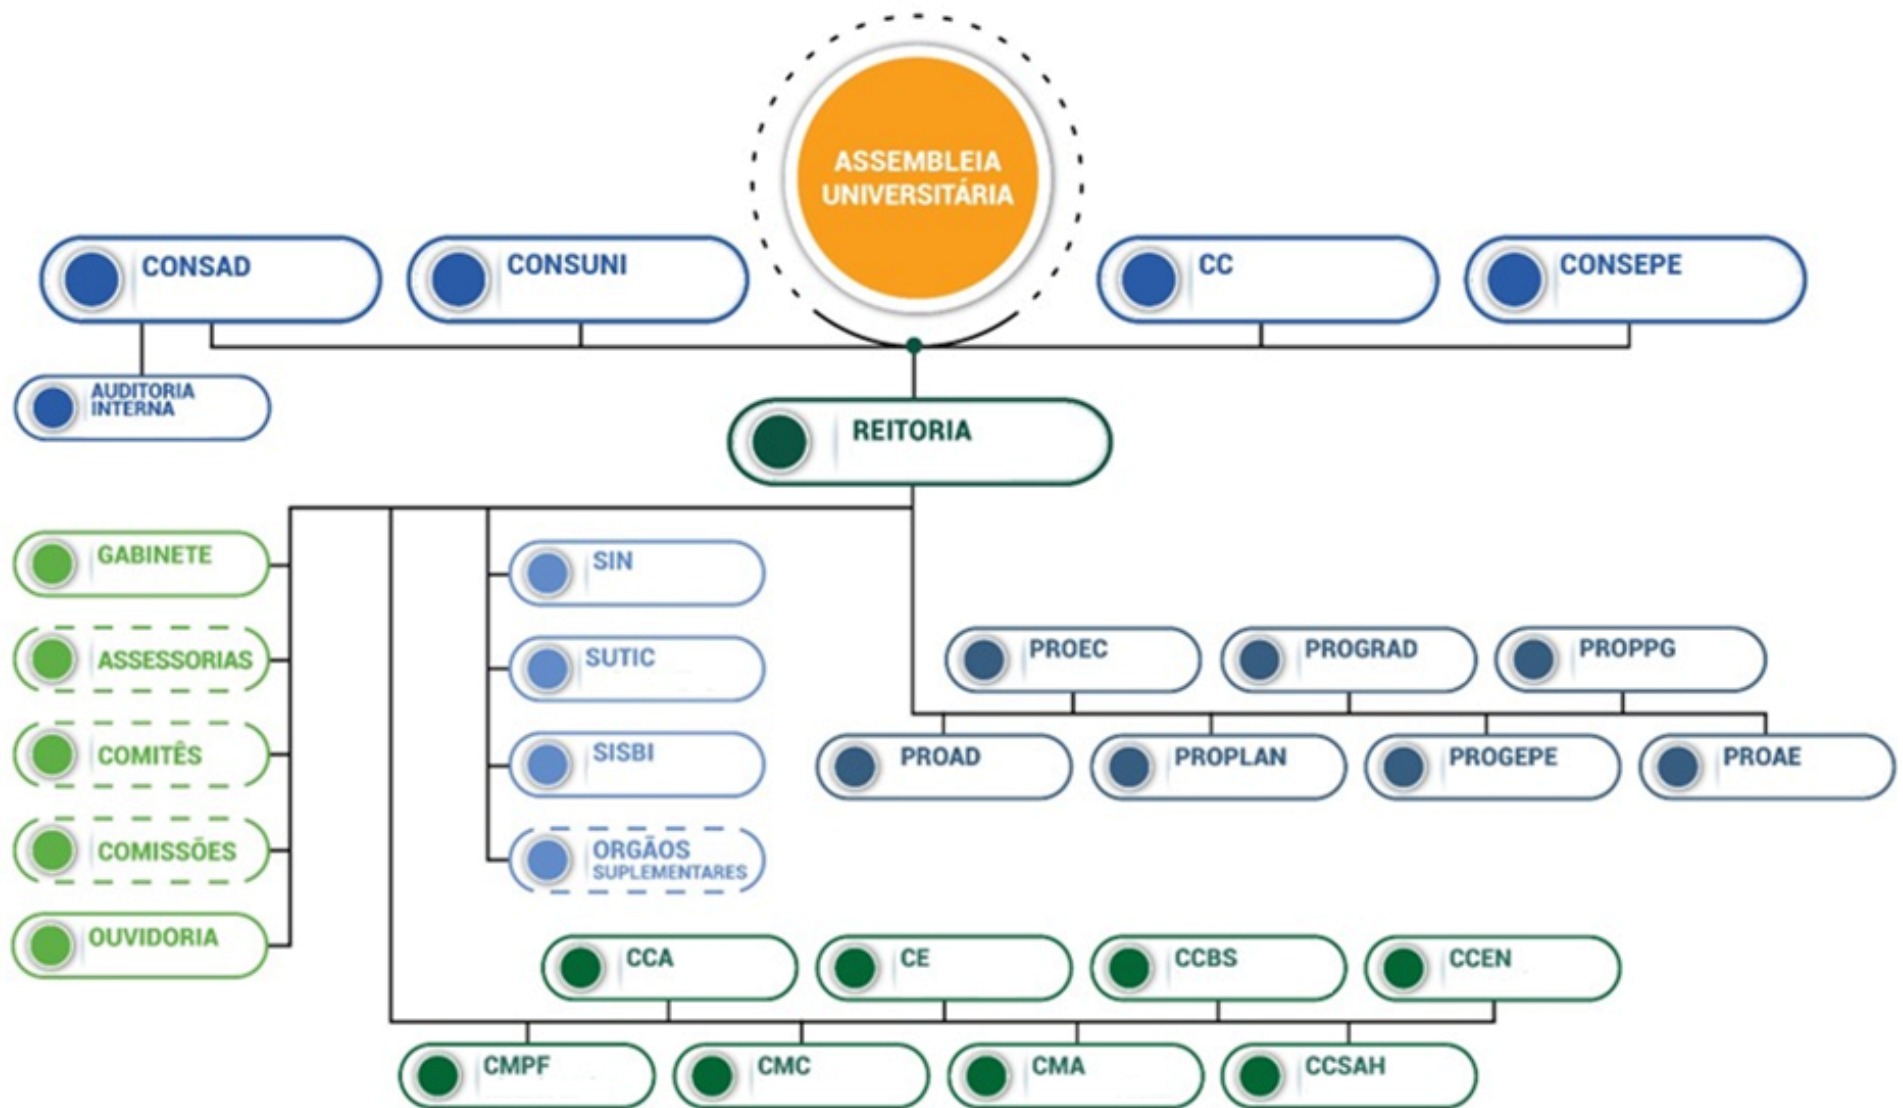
ASSEMBLEIA UNIVERSITÁRIA

CONSAD

CONSUNI

CC

CONSEPE

AUDITORIA INTERNA

REITORIA

GABINETE

ASSESSORIAS

COMITÊS

COMISSÕES

OUVIDORIA

SIN

SUTIC

SISBI

ORGÃOS SUPLEMENTARES

PROEC

PROGRAD

PROPPG

PROAD

PROPLAN

PROGEPE

PROAE

CCA

CE

CCBS

CCEN

CMPF

CMC

CMA

CCSAH